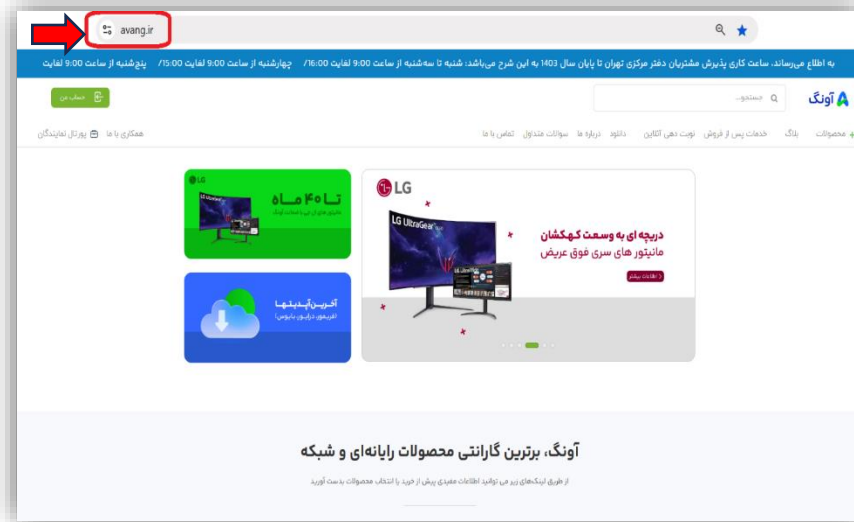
avang.ir

به اطلاع می‌رساند، ساعت کاری پذیرش مشتریان دفتر مرکزی تهران تا پایان سال 1403 به این شرح می‌باشد: شنبه تا سه‌شنبه از ساعت 9:00 لغایت 16:00/ چهارشنبه از ساعت 9:00 لغایت 15:00/ پنج‌شنبه از ساعت 9:00 لغایت

آونگ
جستجو...
حساب من

محصولات بلاگ خدمات پس از فروش نوبت دهی آنلاین دانلود درباره ما سوالات متداول تماس با ما
همکاری با ما پورتال نمایندگان

LG
دریچه ای به وسعت کهکشان
مانیتور های سری فوق عریض
اطلاعات بیشتر
LG UltraGear

LG
تا ۴۰ ماه
مانیتورهای ال جی با ضمانت آونگ

آخرین آپدیت‌ها
(فریمور، درایور، بایوس)

آونگ، برترین گارانتی محصولات رایانه‌ای و شبکه
از طریق لینک‌های زیر می توانید اطلاعات مفیدی پیش از خرید یا انتخاب محصولات بدست آورید